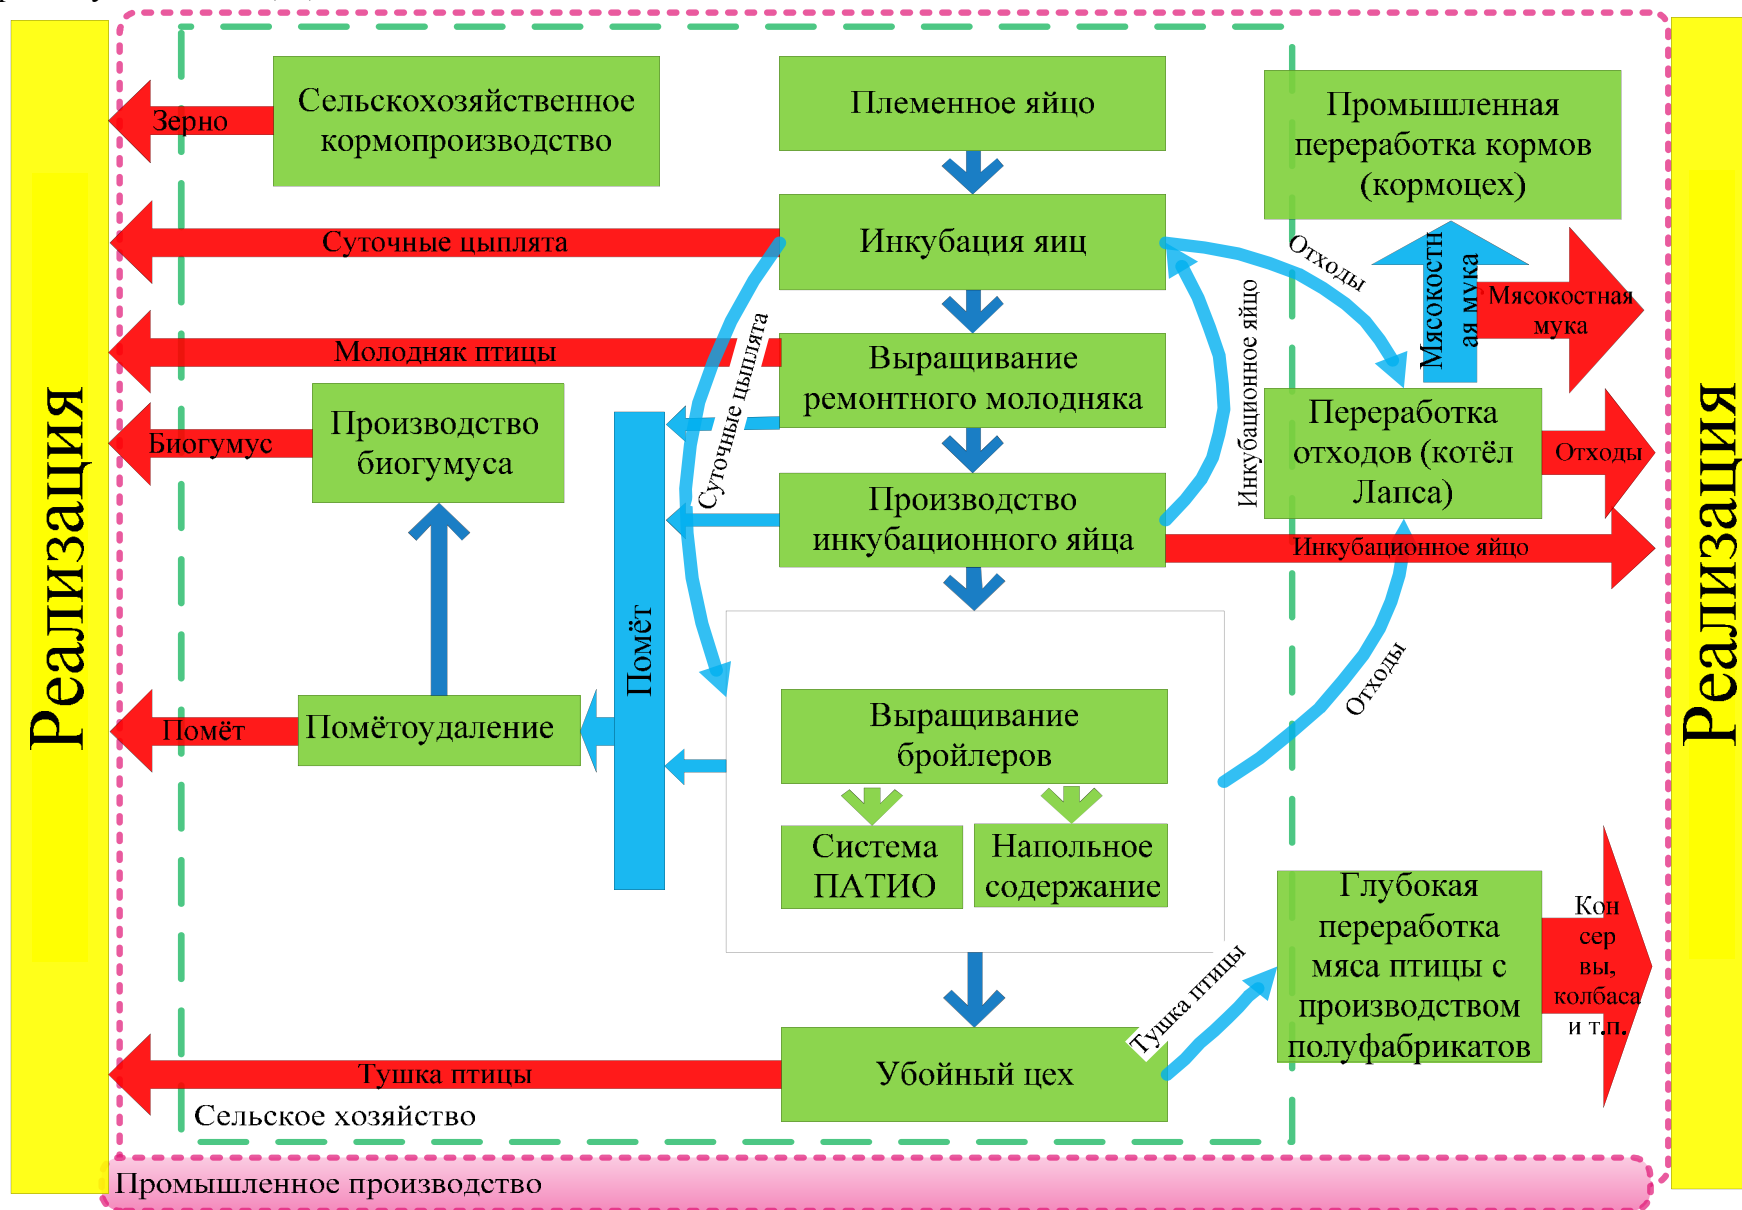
Реализация

Зерно

Сельскохозяйственное кормопроизводство

Племенное яйцо

Промышленная переработка кормов (кормоцех)

Суточные цыплята

Инкубация яиц

Отходы

Мясокостная мука

Мясокостная мука

Молодняк птицы

Суточные цыплята

Выращивание ремонтного молодняка

Инкубационное яйцо

Биогумус

Производство биогумуса

Переработка отходов (котёл Лапса)

Отходы

Производство инкубационного яйца

Инкубационное яйцо

Помёт

Отходы

Помёт

Помётоудаление

Выращивание бройлеров

Система ПАТИО

Напольное содержание

Глубокая переработка мяса птицы с производством полуфабрикатов

Консервы, колбаса и т.п.

Тушка птицы

Тушка птицы

Убойный цех

Сельское хозяйство

Промышленное производство

Реализация